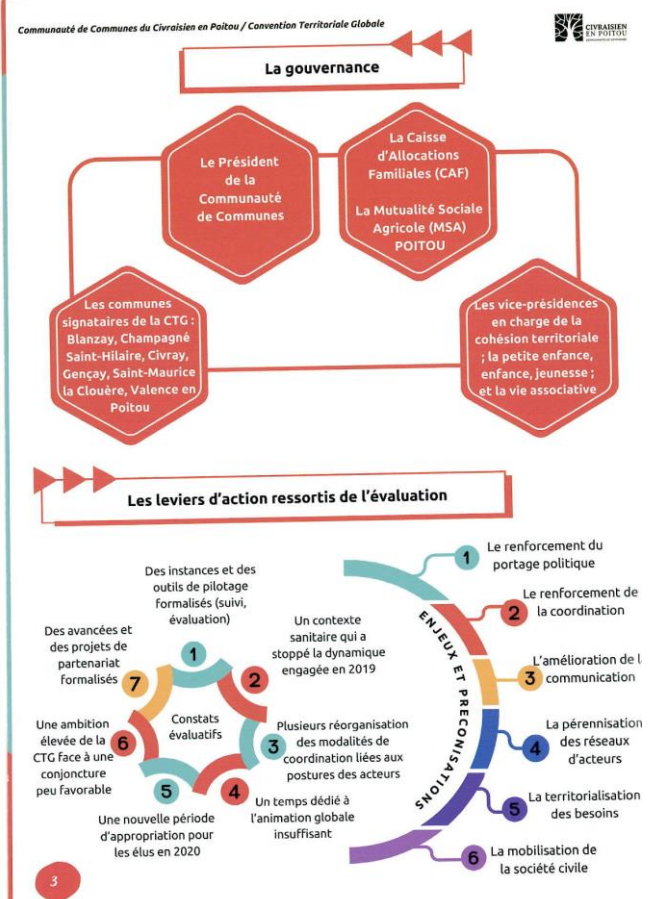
Communauté de Communes du Civraisien en Poitou / Convention Territoriale Globale

CIVRAISIEN EN POITOU

La gouvernance

Le Président de la Communauté de Communes

La Caisse d'Allocations Familiales (CAF)

La Mutualité Sociale Agricole (MSA) POITOU

Les communes signataires de la CTG : Blanzay, Champagné Saint-Hilaire, Civray, Gençay, Saint-Maurice la Clouère, Valence en Poitou

Les vice-présidences en charge de la cohésion territoriale ; la petite enfance, enfance, jeunesse ; et la vie associative

Les leviers d'action ressortis de l'évaluation

Constats évaluatifs

1 Des instances et des outils de pilotage formalisés (suivi, évaluation)

2 Un contexte sanitaire qui a stoppé la dynamique engagée en 2019

3 Plusieurs réorganisation des modalités de coordination liées aux postures des acteurs

4 Un temps dédié à l'animation globale insuffisant

5 Une nouvelle période d'appropriation pour les élus en 2020

6 Une ambition élevée de la CTG face à une conjoncture peu favorable

7 Des avancées et des projets de partenariat formalisés

ENJEUX ET PRECONISATIONS

1 Le renforcement du portage politique

2 Le renforcement de la coordination

3 L'amélioration de l communication

4 La pérennisation des réseaux d'acteurs

5 La territorialisation des besoins

6 La mobilisation de la société civile

3